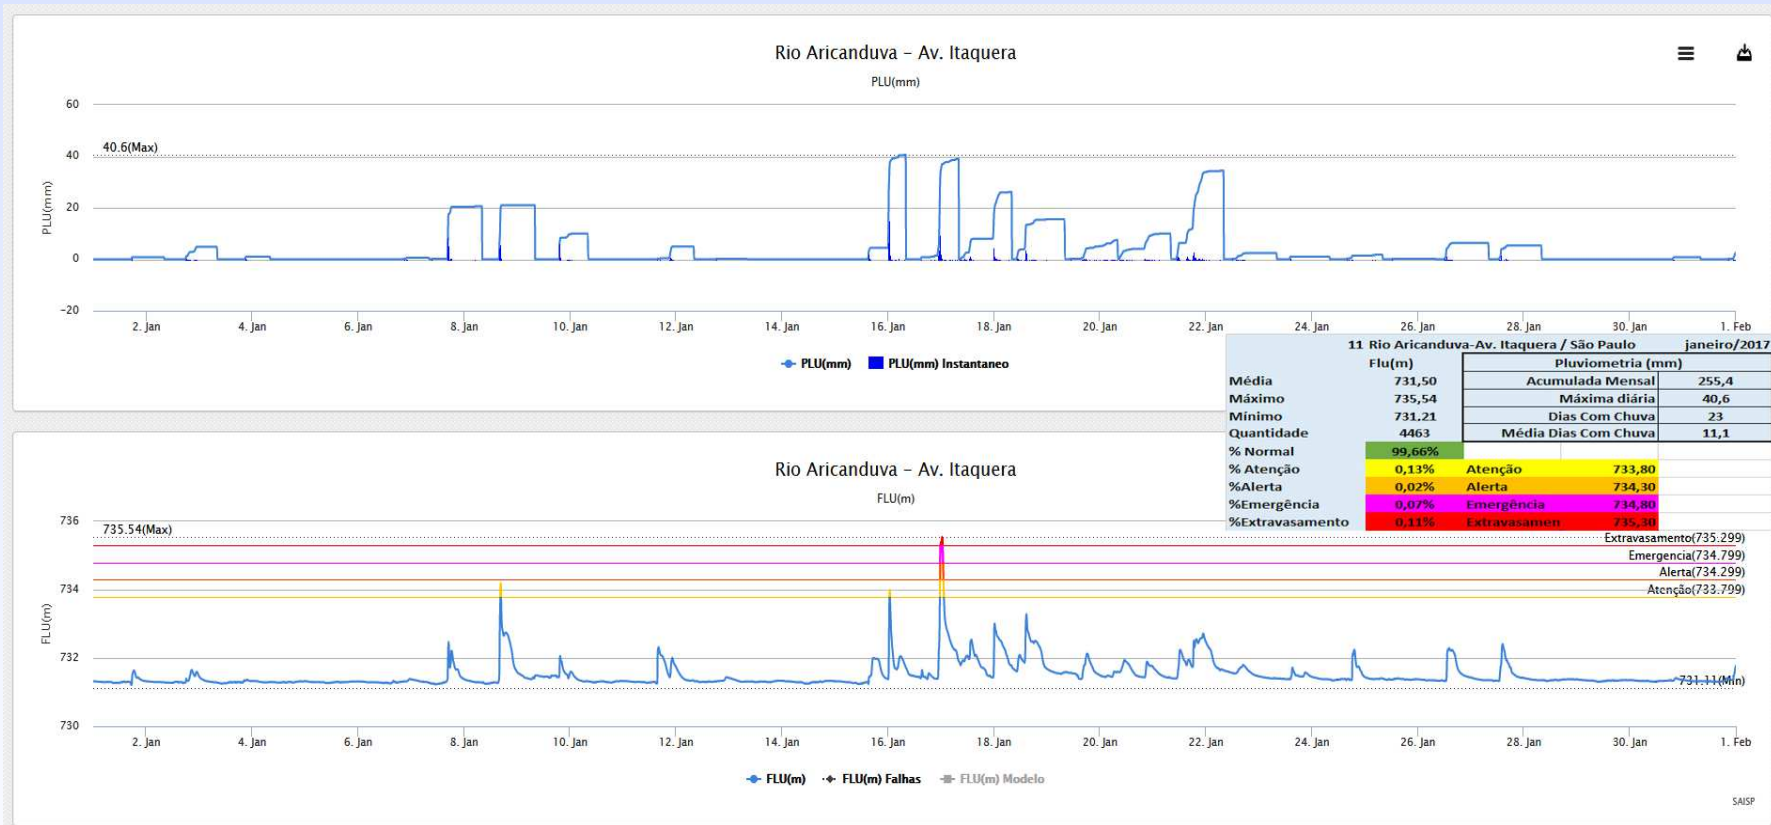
Rio Aricanduva - Av. Itaquera
PLU(mm)

PLU(mm)

60
40
20
0
-20

40.6(Max)

2. Jan 4. Jan 6. Jan 8. Jan 10. Jan 12. Jan 14. Jan 16. Jan 18. Jan 20. Jan 22. Jan 24. Jan 26. Jan 28. Jan 30. Jan 1. Feb

PLU(mm) PLU(mm) Instantaneo

| 11 Rio Aricanduva-Av. Itaquera / São Paulo | | | | janeiro/2017 |
|---|---|---|---|---|
| | Flu(m) | Pluviometria (mm) | | |
| Média | 731,50 | Acumulada Mensal | | 255,4 |
| Máximo | 735,54 | Máxima diária | | 40,6 |
| Mínimo | 731,21 | Dias Com Chuva | | 23 |
| Quantidade | 4463 | Média Dias Com Chuva | | 11,1 |
| % Normal | 99,66% | | | |
| % Atenção | 0,13% | Atenção | 733,80 | |
| %Alerta | 0,02% | Alerta | 734,30 | |
| %Emergência | 0,07% | Emergência | 734,80 | |
| %Extravasamento | 0,11% | Extravasamen | 735,30 | |

Rio Aricanduva - Av. Itaquera
FLU(m)

FLU(m)

736
734
732
730

735.54(Max)

Extravasamento(735.299)
Emergencia(734.799)
Alerta(734.299)
Atenção(733.799)
731.11(Min)

2. Jan 4. Jan 6. Jan 8. Jan 10. Jan 12. Jan 14. Jan 16. Jan 18. Jan 20. Jan 22. Jan 24. Jan 26. Jan 28. Jan 30. Jan 1. Feb

FLU(m) FLU(m) Falhas FLU(m) Modelo

SAISP